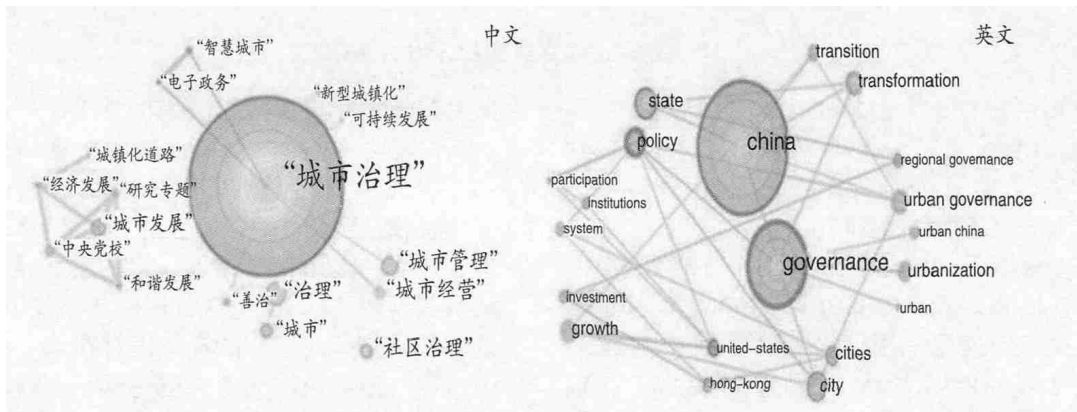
中文

“智慧城市”
“电子政务”
“新型城镇化”
“可持续发展”
“城镇化道路”
“经济发展”“研究专题”
“城市治理”
“城市发展”
“中央党校”
“和谐发展”
“城市管理”
“善治”“治理”
“城市经营”
“城市”
“社区治理”

英文

transition
transformation
state
policy
china
regional governance
participation
institutions
urban governance
system
urban china
governance
urbanization
investment
urban
growth
united-states
cities
hong-kong
city